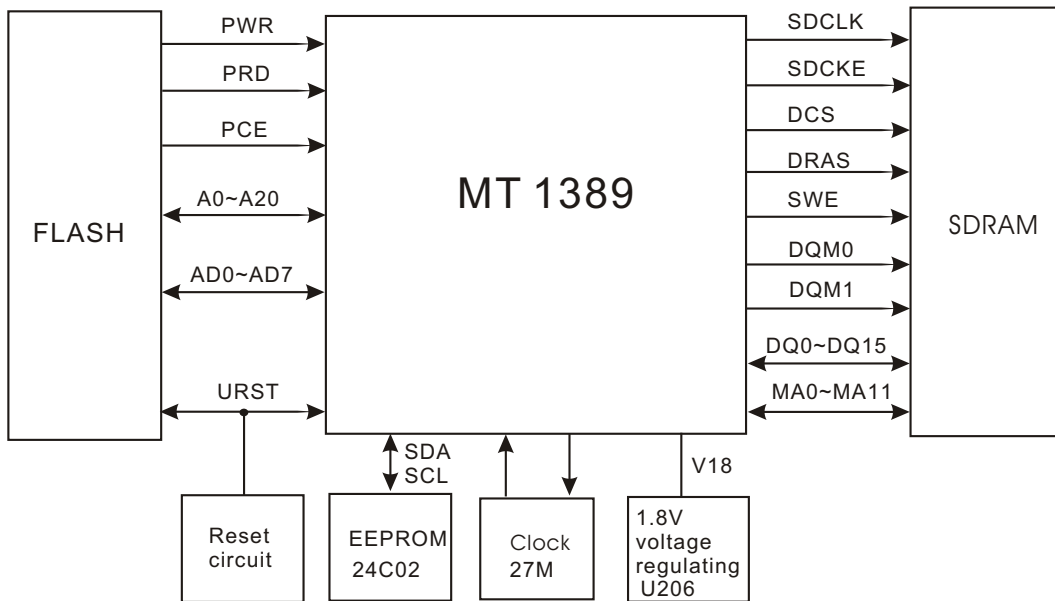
FLASH

PWR

PRD

PCE

A0~A20

AD0~AD7

URST

MT 1389

SDCLK

SDCKE

DCS

DRAS

SWE

DQM0

DQM1

DQ0~DQ15

MA0~MA11

SDRAM

SDA
SCL

V18

Reset circuit

EEPROM
24C02

Clock
27M

1.8V voltage regulating U206